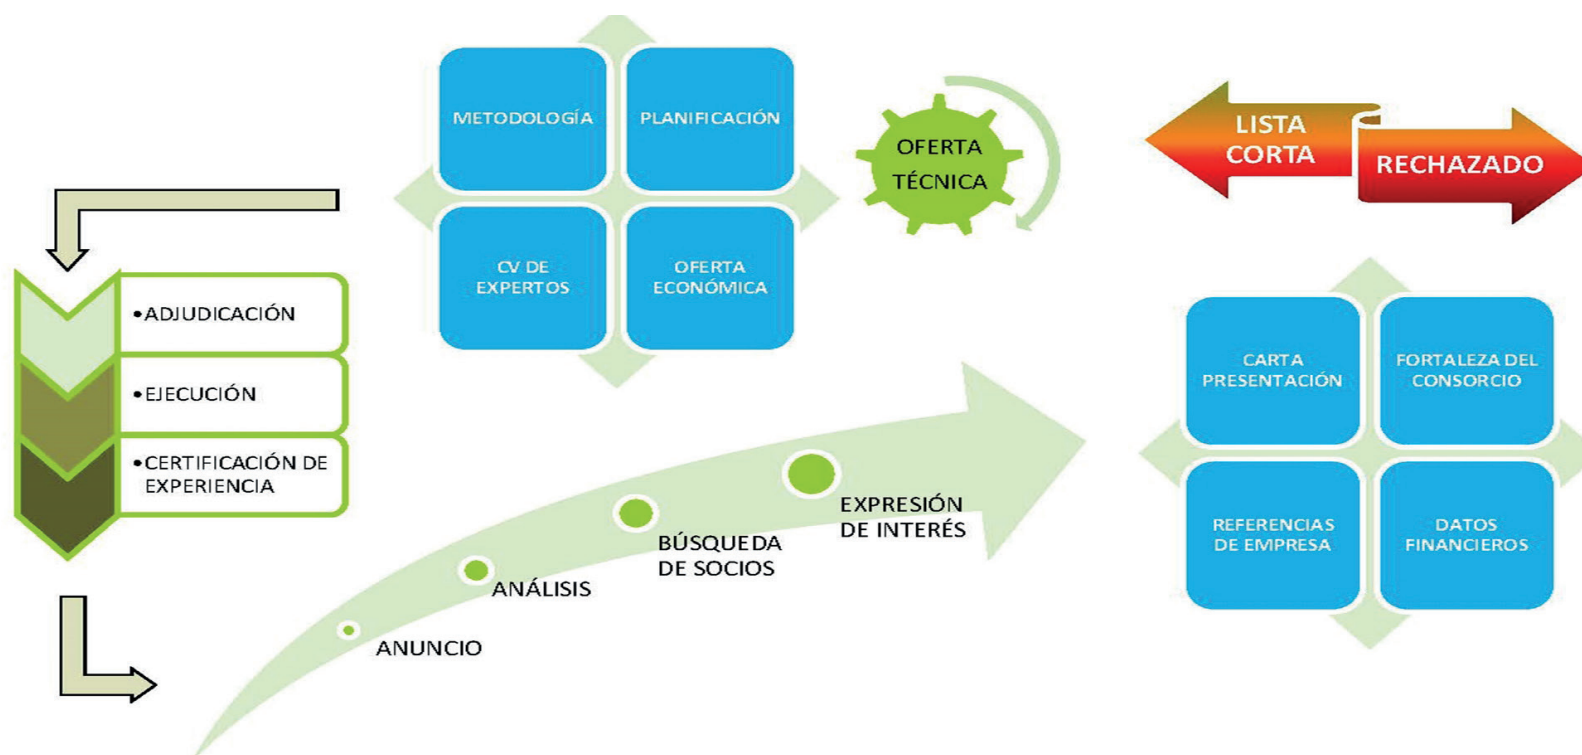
METODOLOGÍA

PLANIFICACIÓN

CV DE EXPERTOS

OFERTA ECONÓMICA

OFERTA TÉCNICA

LISTA CORTA

RECHAZADO

•ADJUDICACIÓN

•EJECUCIÓN

•CERTIFICACIÓN DE EXPERIENCIA

CARTA PRESENTACIÓN

FORTALEZA DEL CONSORCIO

REFERENCIAS DE EMPRESA

DATOS FINANCIEROS

ANUNCIO

ANÁLISIS

BÚSQUEDA DE SOCIOS

EXPRESIÓN DE INTERÉS